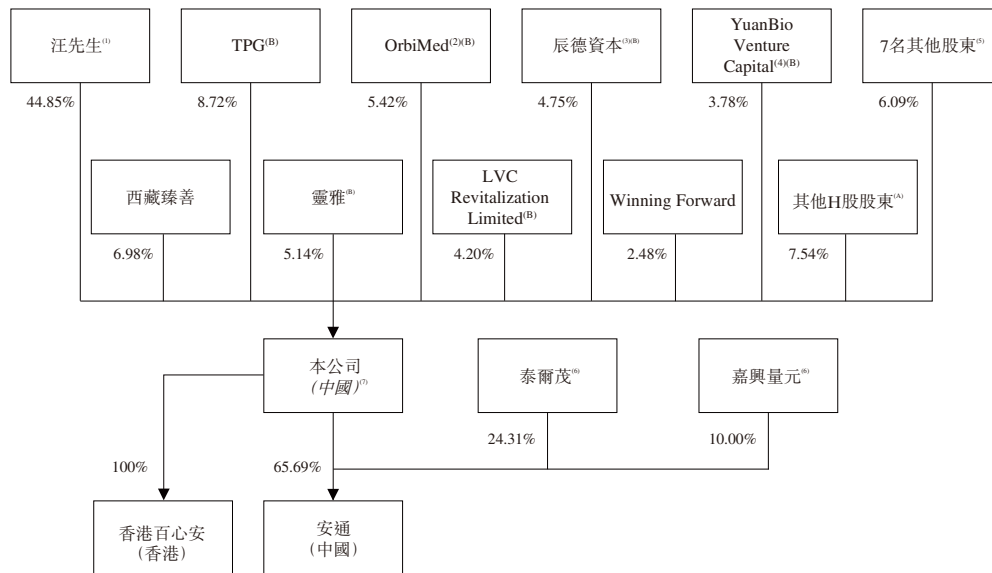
汪先生$^{(1)}$

44.85%

TPG$^{(B)}$

8.72%

OrbiMed$^{(2)(B)}$

5.42%

辰德資本$^{(3)(B)}$

4.75%

YuanBio Venture Capital$^{(4)(B)}$

3.78%

7名其他股東$^{(5)}$

6.09%

西藏臻善

6.98%

靈雅$^{(B)}$

5.14%

LVC Revitalization Limited$^{(B)}$

4.20%

Winning Forward

2.48%

其他H股股東$^{(A)}$

7.54%

本公司 *(中國)*$^{(7)}$

泰爾茂$^{(6)}$

24.31%

嘉興量元$^{(6)}$

10.00%

100%

65.69%

香港百心安 (香港)

安通 (中國)